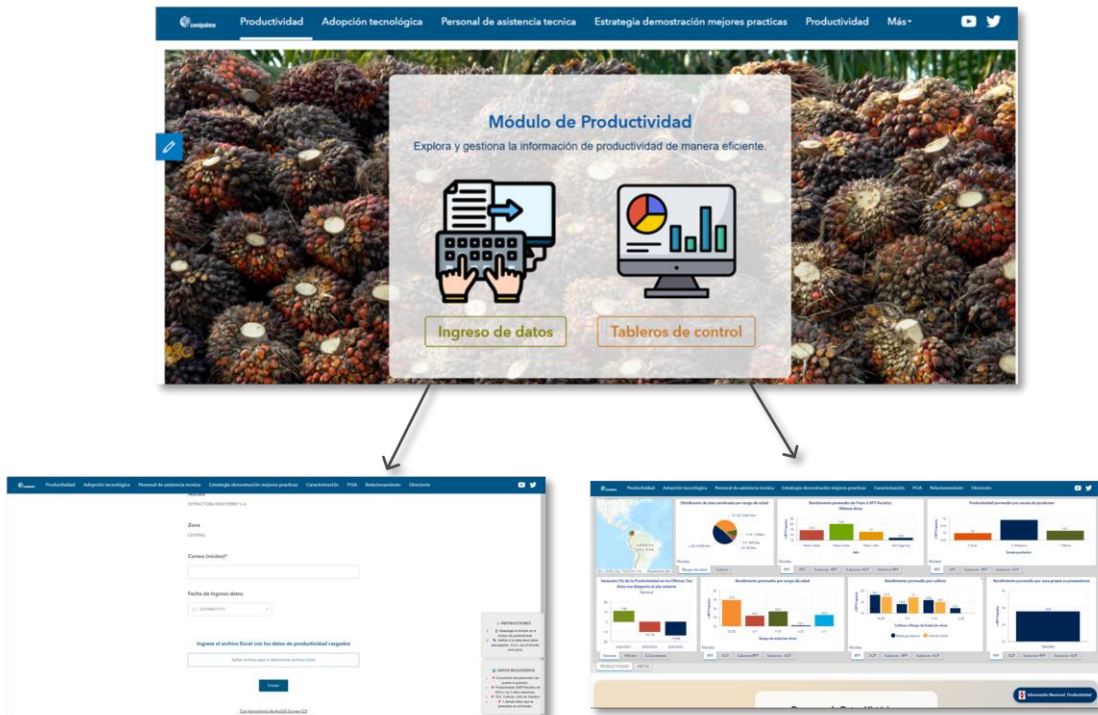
cenipalma Productividad Adopción tecnológica Personal de asistencia tecnica Estrategia demostración mejores practicas Productividad Más

Módulo de Productividad

Explora y gestiona la información de productividad de manera eficiente.

Ingreso de datos

Tableros de control

cenipalma Productividad Adopción tecnológica Personal de asistencia tecnica Estrategia demostración mejores practicas Caracterización POA Relacionamiento Directorio

EXTRACTORA MONTERREY S.A.

Zona

CENTRAL

Correo (núcleo)*

Fecha de ingreso datos

Ingrese el archivo Excel con los datos de productividad cargados

Enviar

INSTRUCCIONES

DATOS REQUERIDOS

cenipalma Productividad Adopción tecnológica Personal de asistencia tecnica Estrategia demostración mejores practicas Caracterización POA Relacionamiento Directorio

Distribución de área sembrada por rango de edad

Rendimiento promedio de Fruto (t RFF/ha/año) Últimos Años

Productividad promedio por escala de productor

Variación (%) de la Productividad en los Últimos Tres Años con Respecto al año anterior

Rendimiento promedio por rango de edad

Rendimiento promedio por cultivo

Rendimiento promedio por área propia vs proveedores

PRODUCTIVIDAD

Información Nacional Productividad